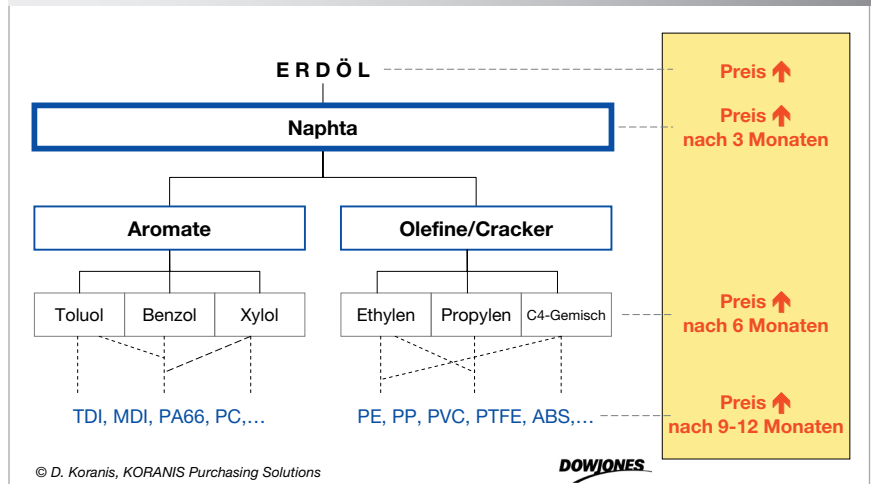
ERDÖL

Preis

Naphta

Preis
nach 3 Monaten

Aromate

Olefine/Cracker

Toluol | Benzol | Xylol

Ethylen | Propylen | C4-Gemisch

Preis
nach 6 Monaten

TDI, MDI, PA66, PC,…

PE, PP, PVC, PTFE, ABS,…

Preis
nach 9-12 Monaten

© D. Koranis, KORANIS Purchasing Solutions

DOWJONES